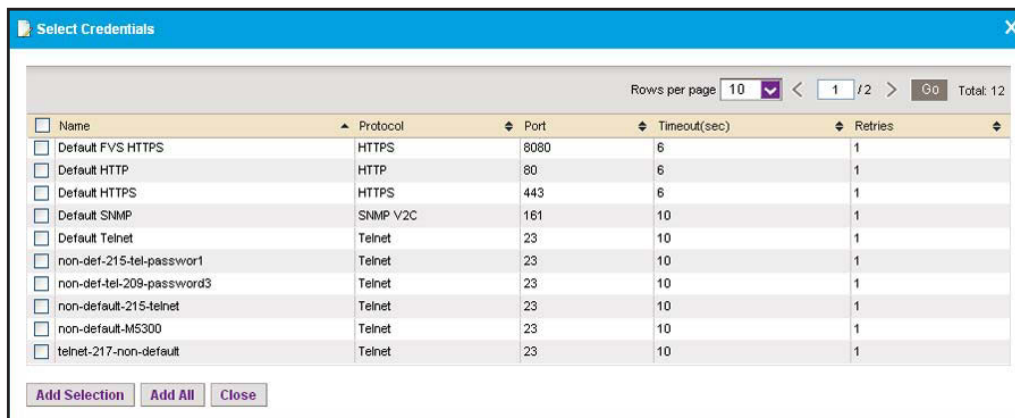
Select Credentials

X

Rows per page 10 < 1 /2 > Go Total: 12

| Name | Protocol | Port | Timeout(sec) | Retries |
|---|---|---|---|---|
| Default FVS HTTPS | HTTPS | 8080 | 6 | 1 |
| Default HTTP | HTTP | 80 | 6 | 1 |
| Default HTTPS | HTTPS | 443 | 6 | 1 |
| Default SNMP | SNMP V2C | 161 | 10 | 1 |
| Default Telnet | Telnet | 23 | 10 | 1 |
| non-def-215-tel-passwor1 | Telnet | 23 | 10 | 1 |
| non-def-tel-209-password3 | Telnet | 23 | 10 | 1 |
| non-default-215-telnet | Telnet | 23 | 10 | 1 |
| non-default-M5300 | Telnet | 23 | 10 | 1 |
| telnet-217-non-default | Telnet | 23 | 10 | 1 |

Add Selection Add All Close